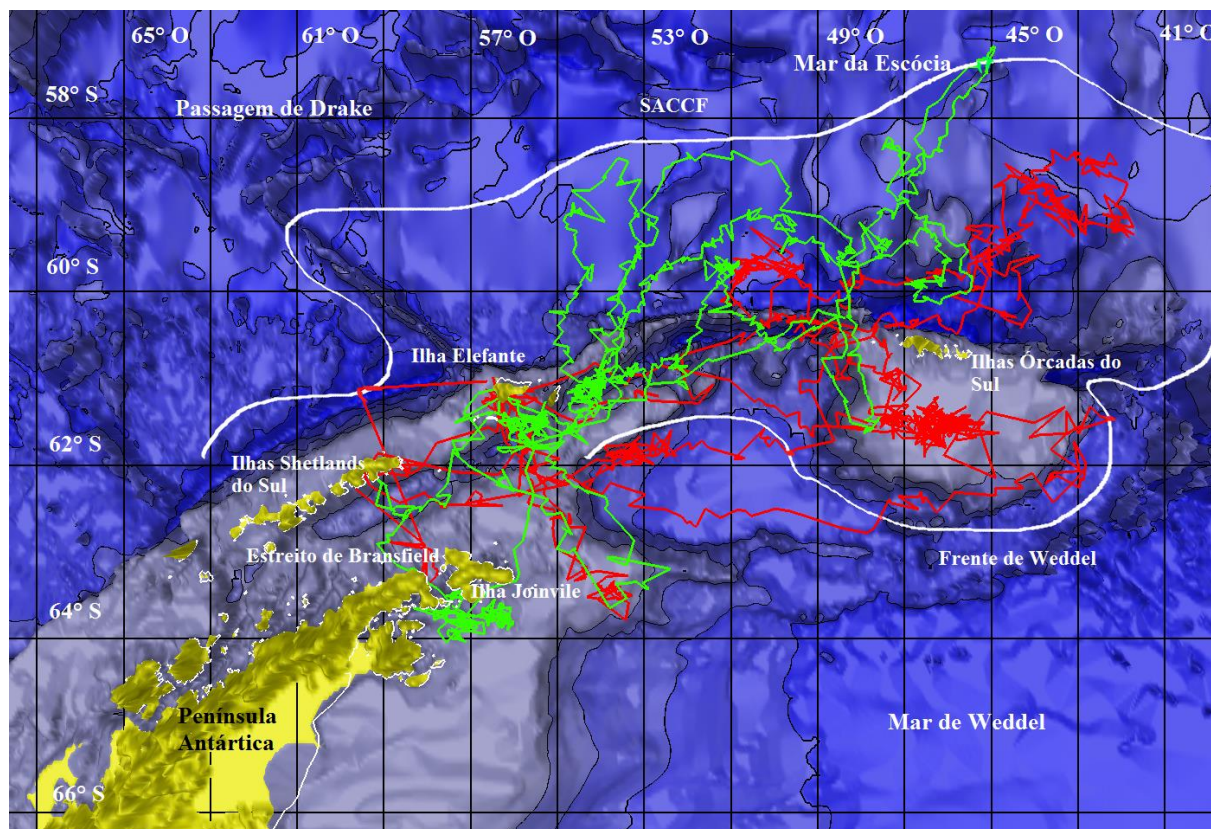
65° O
61° O
57° O
53° O
49° O
45° O
41° O
Mar da Escócia
58° S
Passagem de Drake
SACCF
60° S
Ilha Elefante
Ilhas Órcadas do Sul
62° S
Ilhas Shetlands do Sul
Estreito de Bransfield
Frente de Weddel
Ilha Joinvile
64° S
Península Antártica
Mar de Weddel
66° S